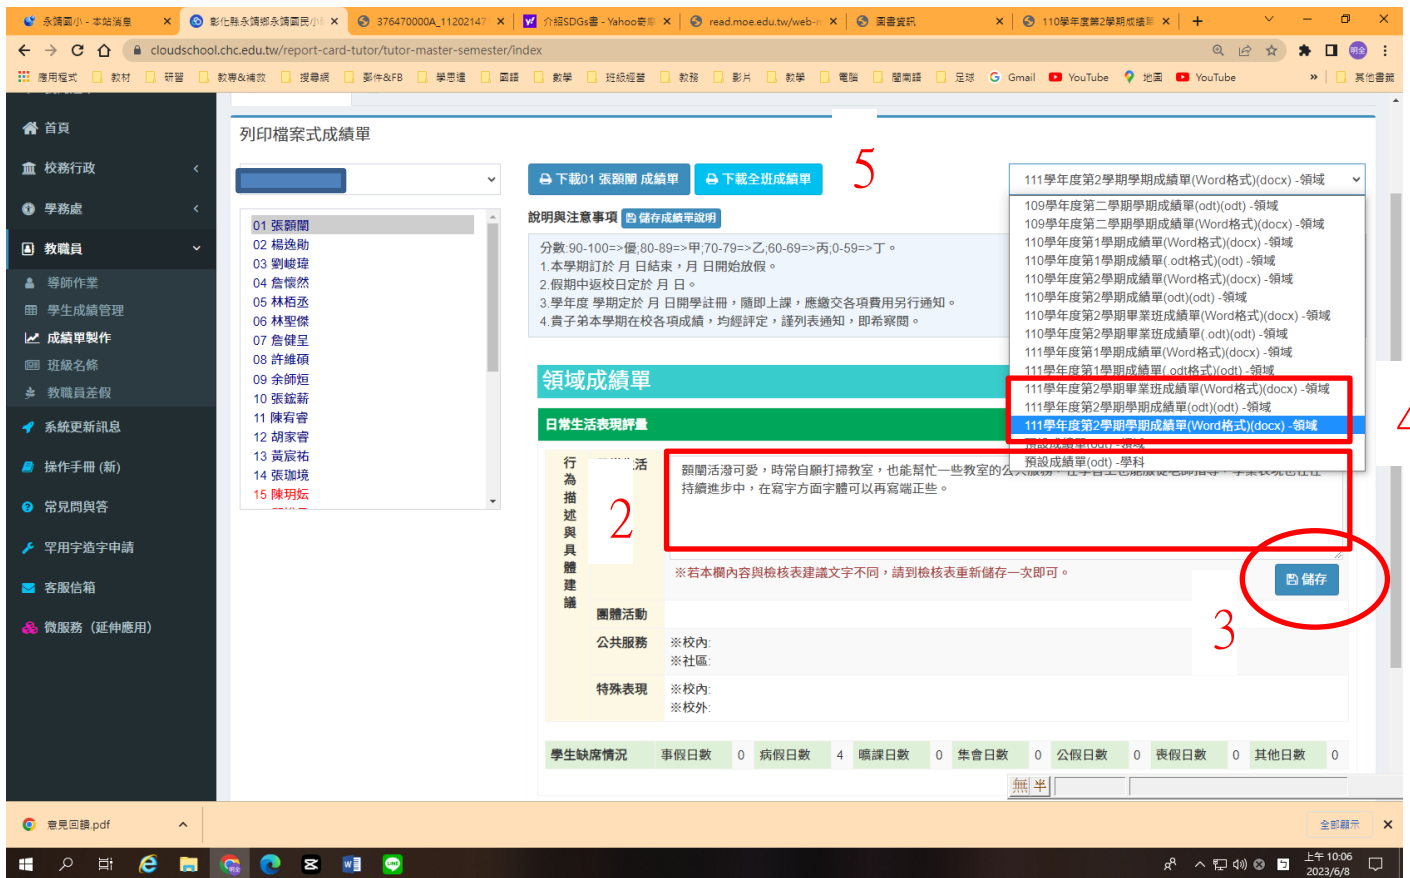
永靖國小 - 本站消息 | 彰化縣永靖鄉永靖國民小 | 376470000A_11202147 | 介紹SDGs書 - Yahoo奇摩 | read.moe.edu.tw/web-r | 圖書資訊 | 110學年度第2學期成績單 | +

cloudschool.chc.edu.tw/report-card-tutor/tutor-master-semester/index

應用程式 | 教材 | 研習 | 教專&增效 | 搜尋網 | 影片&FB | 學思達 | 國語 | 數學 | 班級經營 | 教務 | 影片 | 教學 | 電腦 | 閩南語 | 足球 | Gmail | YouTube | 地圖 | YouTube | 其他書籤

首頁
校務行政
學務處
教職員
導師作業
學生成績管理
成績單製作
班級名條
教職員差假
系統更新訊息
操作手冊 (新)
常見問與答
罕用字造字申請
客服信箱
微服務（延伸應用)

列印檔案式成績單

01 張顥聞
02 楊逸勛
03 劉峻瑋
04 詹愷然
05 林栢丞
06 林聖傑
07 詹健呈
08 許維碩
09 余師烜
10 張鋐薪
11 陳宥睿
12 胡家睿
13 黃宸祐
14 張珈境
15 陳玥菈

下載01 張顥聞 成績單
下載全班成績單

5

111學年度第2學期學期成績單(Word格式)(docx) -領域
109學年度第二學期學期成績單(odt)(odt) -領域
109學年度第二學期學期成績單(Word格式)(docx) -領域
110學年度第1學期成績單(Word格式)(docx) -領域
110學年度第1學期成績單(.odt格式)(odt) -領域
110學年度第2學期成績單(Word格式)(docx) -領域
110學年度第2學期成績單(odt)(odt) -領域
110學年度第2學期畢業班成績單(Word格式)(docx) -領域
110學年度第2學期畢業班成績單(.odt)(odt) -領域
111學年度第1學期成績單(Word格式)(docx) -領域
111學年度第1學期成績單(.odt格式)(odt) -領域
111學年度第2學期畢業班成績單(Word格式)(docx) -領域
111學年度第2學期學期成績單(odt)(odt) -領域
111學年度第2學期學期成績單(Word格式)(docx) -領域
預設成績單(odt) -領域
預設成績單(odt) -學科

說明與注意事項 儲存成績單說明

分數:90-100=>優;80-89=>甲;70-79=>乙;60-69=>丙;0-59=>丁。
1.本學期訂於 月 日結束，月 日開始放假。
2.假期中返校日定於 月 日。
3.下學年度 學期定於 月 日開學註冊，隨即上課，應繳交各項費用另行通知。
4.貴子弟本學期在校各項成績，均經評定，謹列表通知，即希察閱。

領域成績單

日常生活表現評量

行為描述與具體建議

2

顥聞活潑可愛，時常自願打掃教室，也能幫忙一些教室的公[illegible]
持續進步中，在寫字方面字體可以再寫端正些。

※若本欄內容與檢核表建議文字不同，請到檢核表重新儲存一次即可。

儲存

3

團體活動
公共服務 ※校內: ※社區:
特殊表現 ※校內: ※校外:

| 學生缺席情況 | 事假日數 | 0 | 病假日數 | 4 | 曠課日數 | 0 | 集會日數 | 0 | 公假日數 | 0 | 喪假日數 | 0 | 其他日數 | 0 |
|---|---|---|---|---|---|---|---|---|---|---|---|---|---|---|

無 半

意見回饋.pdf
全部顯示

上午 10:06
2023/6/8